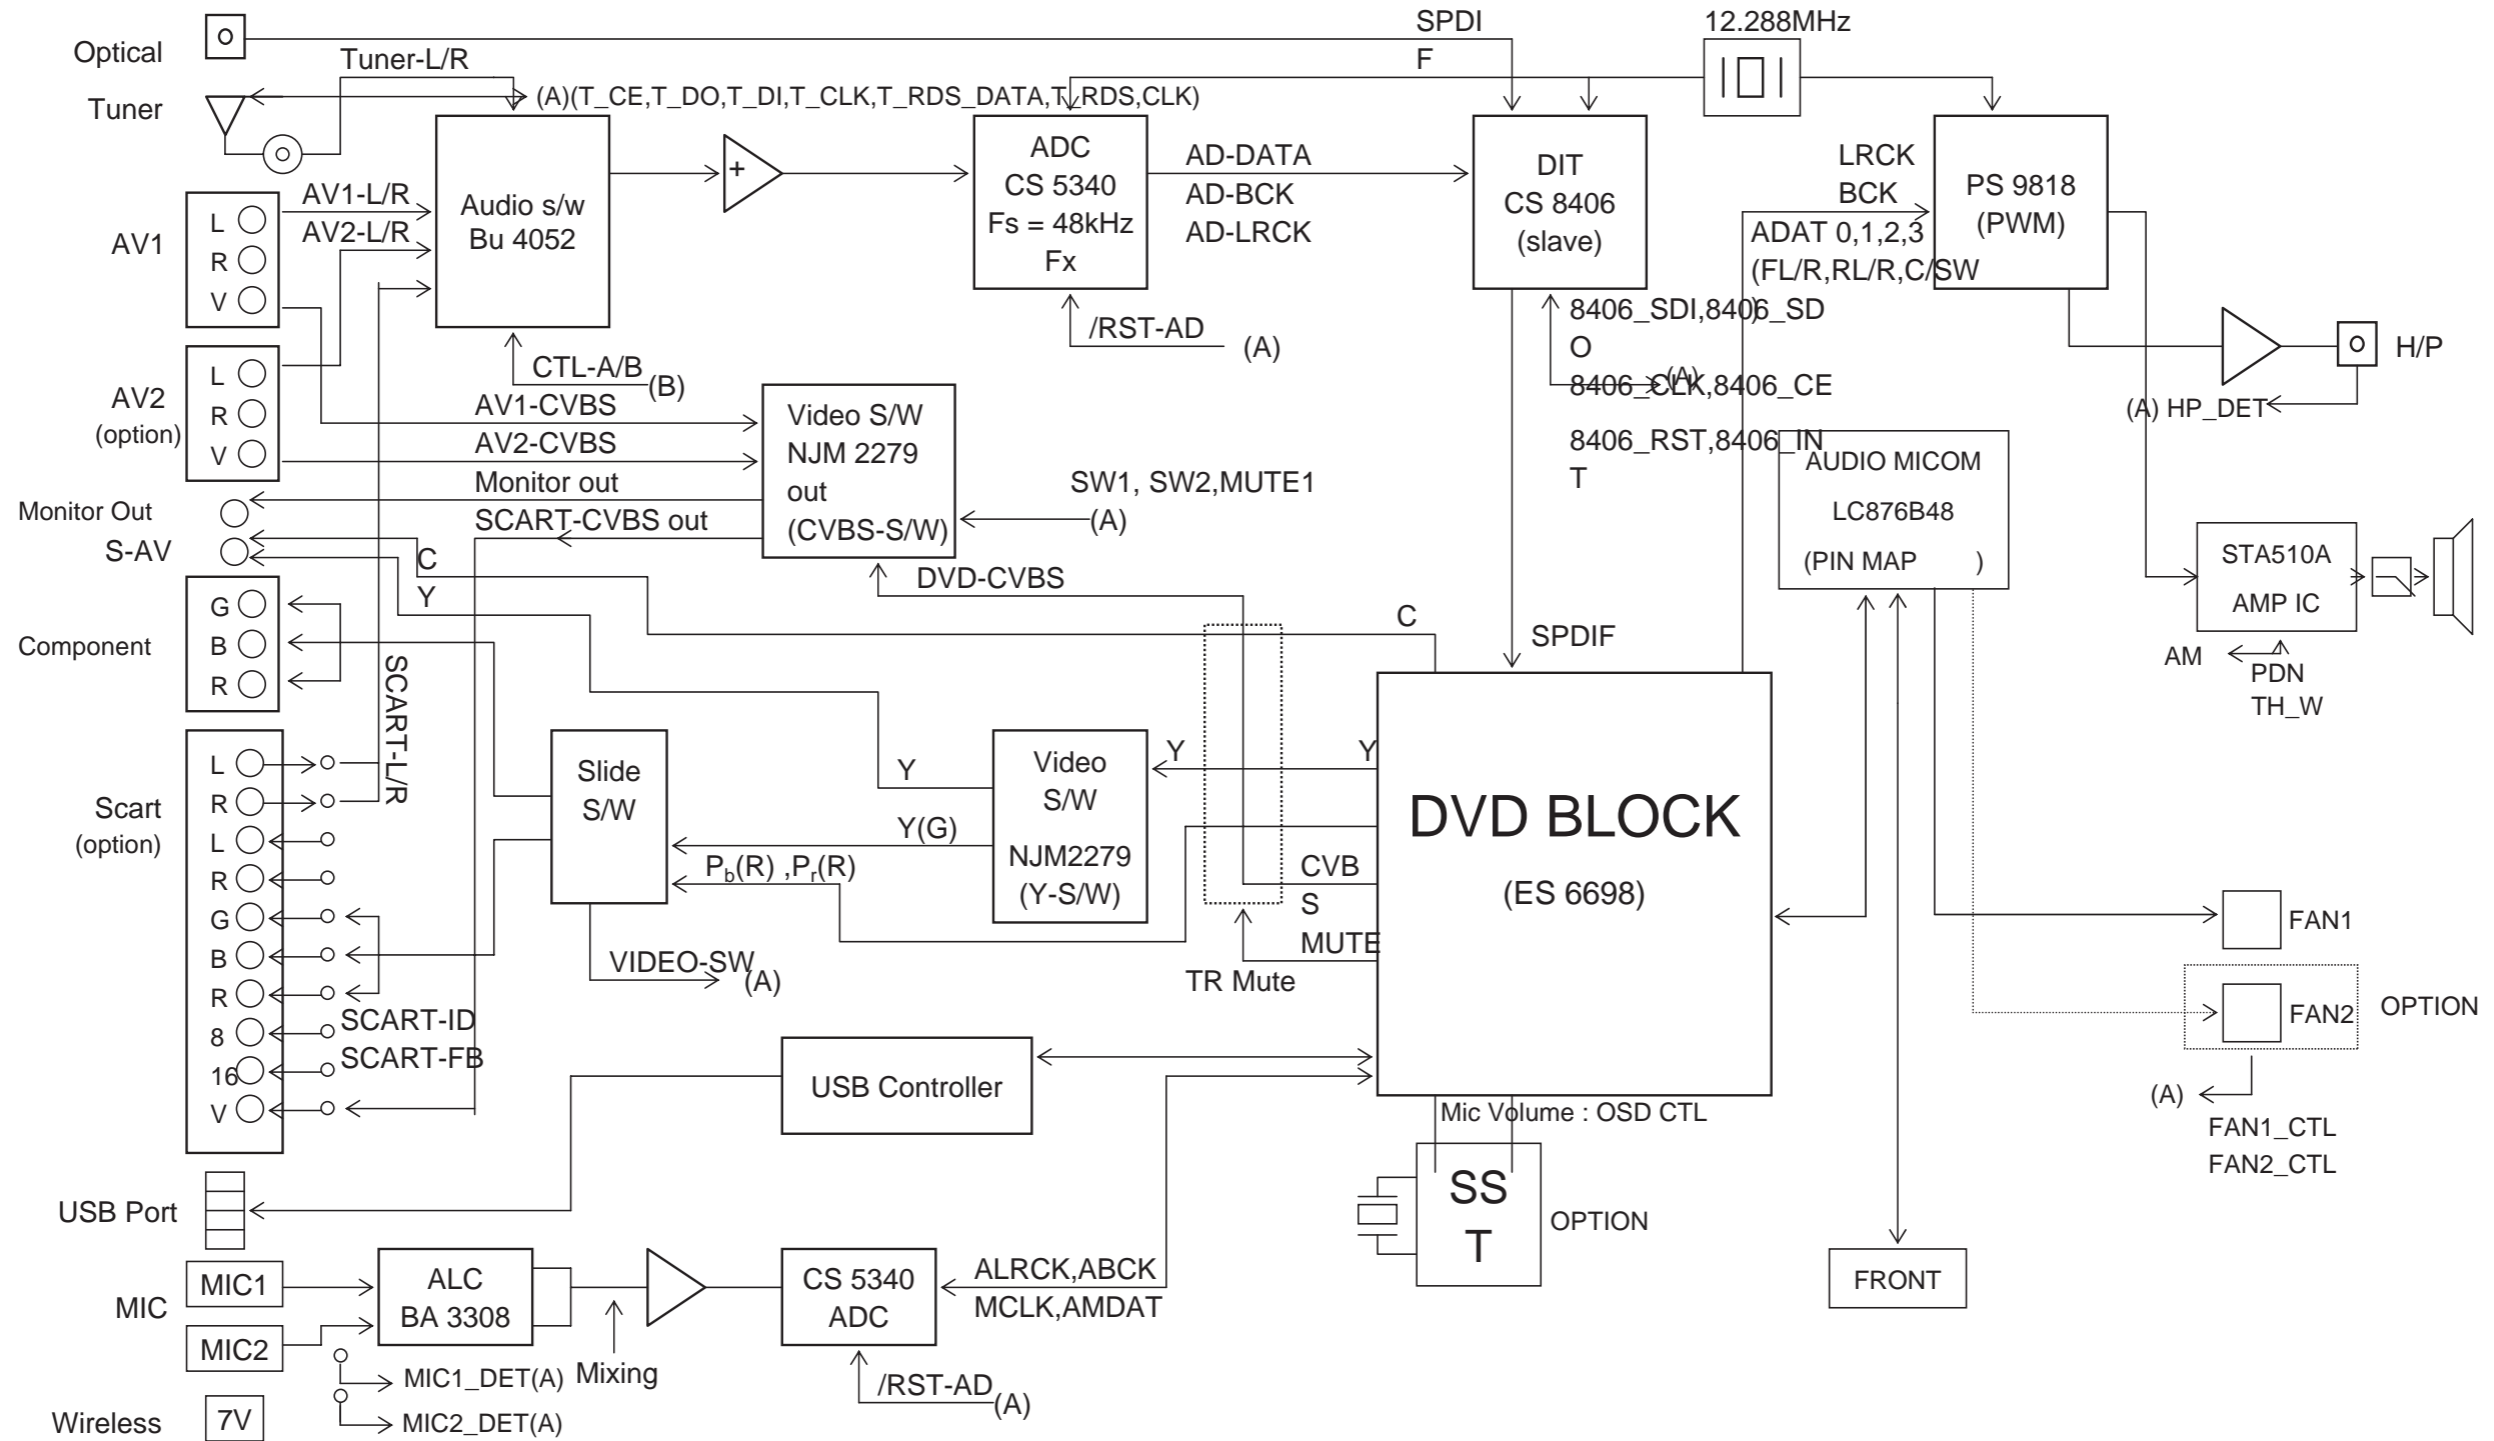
Optical
Tuner
SPDI F
12.288MHz
Tuner-L/R
(A)(T_CE,T_DO,T_DI,T_CLK,T_RDS_DATA,T_RDS,CLK)
Audio s/w Bu 4052
+
ADC CS 5340 Fs = 48kHz Fx
AD-DATA AD-BCK AD-LRCK
DIT CS 8406 (slave)
LRCK BCK
PS 9818 (PWM)
ADAT 0,1,2,3 (FL/R,RL/R,C/SW
AV1
L R V
AV1-L/R
AV2-L/R
/RST-AD
(A)
8406_SDI,8406_SDO
(A)
8406_CLK,8406_CE
8406_RST,8406_INT
H/P
(A) HP_DET
AV2 (option)
L R V
CTL-A/B
(B)
AV1-CVBS
AV2-CVBS
Monitor out
SCART-CVBS out
Video S/W NJM 2279 out (CVBS-S/W)
SW1, SW2,MUTE1
(A)
AUDIO MICOM LC876B48 (PIN MAP )
Monitor Out
S-AV
C
Y
DVD-CVBS
STA510A AMP IC
Component
G B R
SCART-L/R
C
SPDIF
AM
PDN TH_W
Scart (option)
L R L R G B R 8 16 V
Slide S/W
Y
Video S/W NJM2279 (Y-S/W)
Y
Y
Y(G)
$P_b$(R) ,$P_r$(R)
DVD BLOCK (ES 6698)
CVBS
MUTE
TR Mute
VIDEO-SW
(A)
FAN1
FAN2
OPTION
SCART-ID
SCART-FB
USB Controller
(A)
FAN1_CTL FAN2_CTL
Mic Volume : OSD CTL
USB Port
SST
OPTION
MIC
MIC1
MIC2
ALC BA 3308
CS 5340 ADC
ALRCK,ABCK MCLK,AMDAT
FRONT
Mixing
MIC1_DET(A)
MIC2_DET(A)
/RST-AD
(A)
Wireless
7V